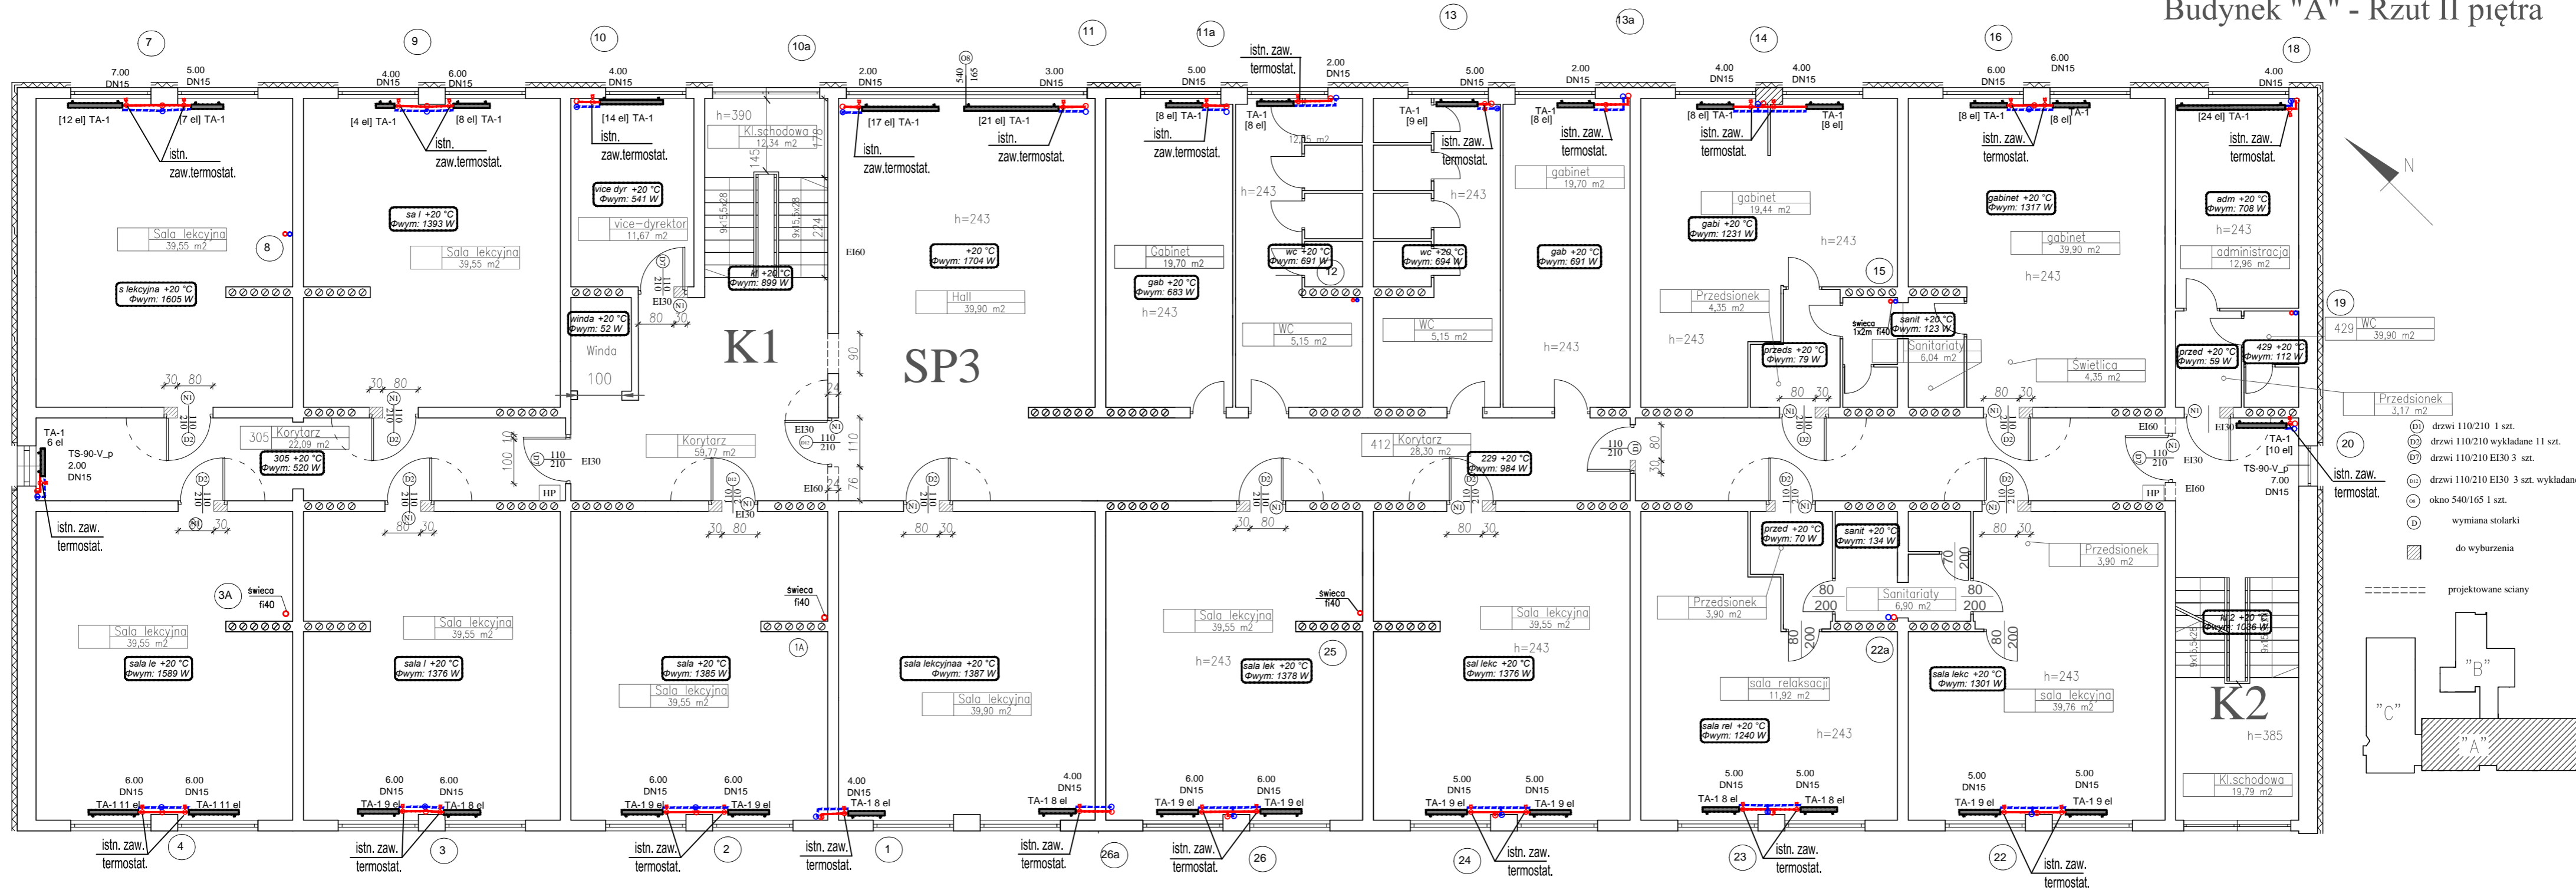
Budynek "A" - Rzut II piętra

7 9 10 10a 11 11a 13 13a 14 16 18

7.00 DN15 5.00 DN15 4.00 DN15 6.00 DN15 4.00 DN15 2.00 DN15 3.00 DN15 5.00 DN15 2.00 DN15 5.00 DN15 2.00 DN15 4.00 DN15 4.00 DN15 6.00 DN15 6.00 DN15 4.00 DN15

[12 el] TA-1 [7 el] TA-1 istn. zaw.termostat.
[4 el] TA-1 [8 el] TA-1 istn. zaw.termostat.
[14 el] TA-1 istn. zaw.termostat.
[17 el] TA-1 istn. zaw.termostat.
[21 el] TA-1 istn. zaw.termostat.
[8 el] TA-1 istn. zaw.termostat.
istn. zaw. termostat.
TA-1 [8 el]
TA-1 [9 el] istn. zaw. termostat.
TA-1 [8 el] istn. zaw. termostat.
[8 el] TA-1 TA-1 [8 el] istn. zaw. termostat.
[8 el] TA-1 [8 el] TA-1 istn. zaw. termostat.
[24 el] TA-1 istn. zaw. termostat.

Sala lekcyjna 39,55 m2
s lekcyjna +20 °C Φwym: 1605 W
8
sa l +20 °C Φwym: 1393 W
Sala lekcyjna 39,55 m2
vice dyr +20 °C Φwym: 541 W
vice-dyrektor 11,67 m2
h=390
Kl.schodowa 12,34 m2
kl +20 °C Φwym: 899 W
winda +20 °C Φwym: 52 W
Winda
100
K1
SP3
h=243
+20 °C Φwym: 1704 W
Hall 39,90 m2
EI60
EI30
Gabinet 19,70 m2
gab +20 °C Φwym: 683 W
h=243
12,85 m2
h=243
wc +20 °C Φwym: 691 W
12
WC 5,15 m2
wc +20 °C Φwym: 694 W
WC 5,15 m2
h=243
gabinet 19,70 m2
gab +20 °C Φwym: 691 W
h=243
gabinet 19,44 m2
gabi +20 °C Φwym: 1231 W
h=243
Przedsionek 4,35 m2
h=243
przeds +20 °C Φwym: 79 W
świeca 1x2m fi40
sanit +20 °C Φwym: 123 W
15
Sanitariaty 6,04 m2
gabinet +20 °C Φwym: 1317 W
gabinet 39,90 m2
h=243
Świetlica 4,35 m2
adm +20 °C Φwym: 708 W
h=243
administracja 12,96 m2
przed +20 °C Φwym: 59 W
429 +20 °C Φwym: 112 W
19
429 WC 39,90 m2
Przedsionek 3,17 m2

TA-1 6 el
TS-90-V_p 2.00 DN15
istn. zaw. termostat.
305 Korytarz 22,09 m2
305 +20 °C Φwym: 520 W
Korytarz 59,77 m2
EI30
EI60
HP
412 Korytarz 28,30 m2
229 +20 °C Φwym: 984 W
TA-1 [10 el]
20
TS-90-V_p 7.00 DN15
istn. zaw. termostat.
EI30 EI60 HP

D1 drzwi 110/210 1 szt.
D2 drzwi 110/210 wykładane 11 szt.
D7 drzwi 110/210 EI30 3 szt.
D12 drzwi 110/210 EI30 3 szt. wykładane
O8 okno 540/165 1 szt.
D wymiana stolarki
do wyburzenia
projektowane sciany

3A świeca fi40
Sala lekcyjna 39,55 m2
sala le +20 °C Φwym: 1589 W
Sala lekcyjna 39,55 m2
sala l +20 °C Φwym: 1376 W
sala +20 °C Φwym: 1385 W
Sala lekcyjna 39,55 m2
świeca fi40
1A
sala lekcyjnaa +20 °C Φwym: 1387 W
Sala lekcyjna 39,90 m2
Sala lekcyjna 39,55 m2
h=243
sala lek +20 °C Φwym: 1378 W
świeca fi40
25
Sala lekcyjna 39,55 m2
h=243
sal lekc +20 °C Φwym: 1376 W
przed +20 °C Φwym: 70 W
sanit +20 °C Φwym: 134 W
Przedsionek 3,90 m2
Sanitariaty 6,90 m2
22a
sala relaksacji 11,92 m2
sala rel +20 °C Φwym: 1240 W
h=243
Przedsionek 3,90 m2
sala lekc +20 °C Φwym: 1301 W
h=243
sala lekcyjna 39,76 m2
kl2 +20 °C Φwym: 1036 W
K2
h=385
Kl.schodowa 19,79 m2
"B" "C" "A"

6.00 DN15 6.00 DN15 TA-1 11 el TA-1 11 el
6.00 DN15 6.00 DN15 TA-1 9 el TA-1 8 el
6.00 DN15 6.00 DN15 TA-1 9 el TA-1 9 el
4.00 DN15 TA-1 8 el
4.00 DN15 TA-1 8 el
6.00 DN15 6.00 DN15 TA-1 9 el TA-1 9 el
5.00 DN15 5.00 DN15 TA-1 9 el TA-1 9 el
5.00 DN15 5.00 DN15 TA-1 8 el TA-1 8 el
5.00 DN15 5.00 DN15 TA-1 9 el TA-1 9 el

istn. zaw. termostat. 4
istn. zaw. termostat. 3
istn. zaw. termostat. 2
istn. zaw. termostat. 1
istn. zaw. termostat. 26a
istn. zaw. termostat. 26
24 istn. zaw. termostat.
23 istn. zaw. termostat.
22 istn. zaw. termostat.
N